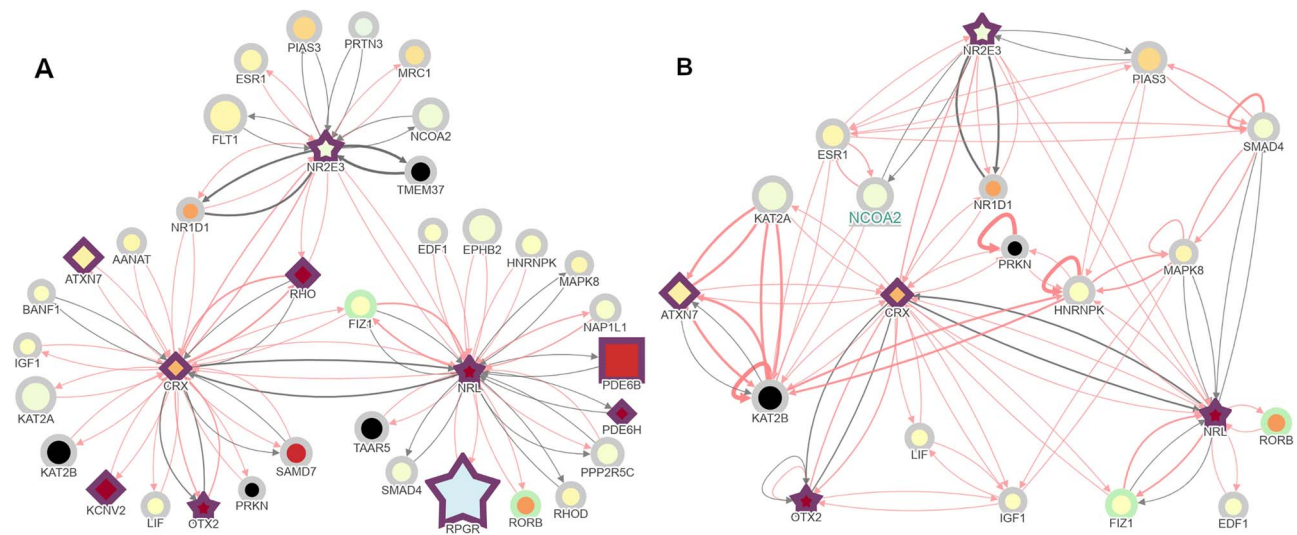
A

PIAS3
PRTN3
ESR1
MRC1
NCOA2
FLT1
NR2E3
TMEM37
NR1D1
EDF1
EPHB2
HNRNPK
MAPK8
ATXN7
AANAT
RHO
BANF1
FIZ1
NAP1L1
IGF1
CRX
NRL
PDE6B
KAT2A
PDE6H
TAAR5
KAT2B
SAMD7
PPP2R5C
SMAD4
KCNV2
LIF
OTX2
PRKN
RORB
RHOD
RPGR

B

NR2E3
PIAS3
SMAD4
ESR1
NCOA2
NR1D1
KAT2A
PRKN
MAPK8
ATXN7
CRX
HNRNPK
KAT2B
LIF
NRL
RORB
OTX2
IGF1
FIZ1
EDF1